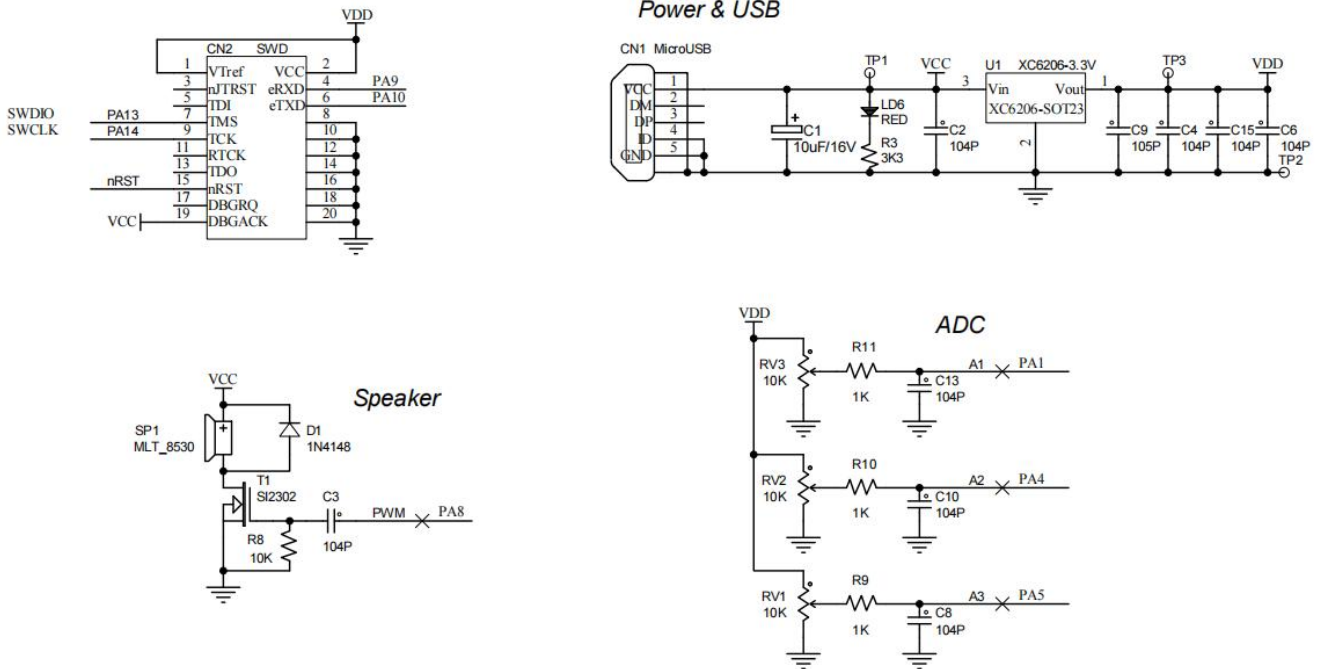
VDD
CN2 SWD
1 VTref
3 nJTRST
5 TDI
7 TMS
9 TCK
11 RTCK
13 TDO
15 nRST
17 DBGRQ
19 DBGACK
VCC 2
eRXD 4
eTXD 6
8
10
12
14
16
18
20
PA9
PA10
SWDIO
SWCLK
PA13
PA14
nRST
VCC

Power & USB
CN1 MicroUSB
VCC 1
DM 2
DP 3
ID 4
GND 5
C1
10uF/16V
TP1
LD6
RED
R3
3K3
VCC
C2
104P
3
U1 XC6206-3.3V
Vin
Vout
XC6206-SOT23
2
1
TP3
VDD
C9
105P
C4
104P
C15
104P
C6
104P
TP2

VCC
Speaker
SP1
MLT_8530
D1
1N4148
T1
SI2302
C3
PWM
PA8
R8
10K
104P

VDD
ADC
RV3
10K
R11
1K
C13
104P
A1
PA1
RV2
10K
R10
1K
C10
104P
A2
PA4
RV1
10K
R9
1K
C8
104P
A3
PA5